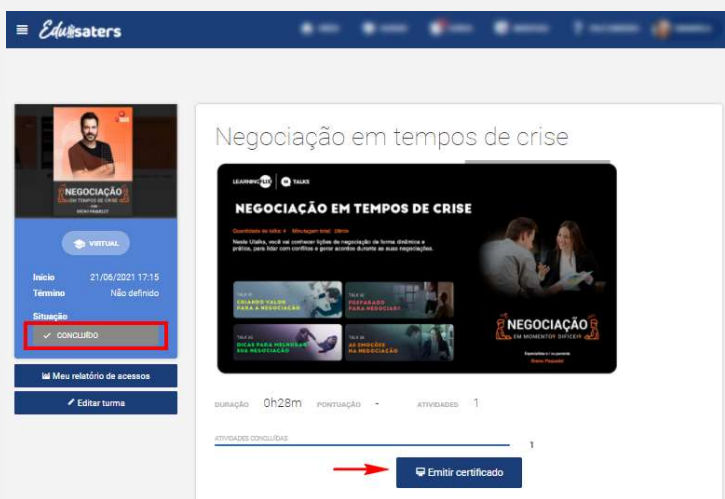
Edusaters

NEGOCIAÇÃO EM TEMPOS DE CRISE

VIRTUAL

Início 21/06/2021 17:15
Término Não definido
Situação
✓ CONCLUÍDO

Meu relatório de acessos
Editar turma

Negociação em tempos de crise

LEARNING FLIX | TALKS

NEGOCIAÇÃO EM TEMPOS DE CRISE

Quantidade de talks: 4 Minutagem total: 28min

Neste Utalks, você vai conhecer lições de negociação de forma dinâmica e prática, para lidar com conflitos e gerar acordos durante as suas negociações.

TALK 01 CRIANDO VALOR PARA A NEGOCIAÇÃO
TALK 02 PREPARADO PARA NEGOCIAR?
TALK 03 DICAS PARA MELHORAR SUA NEGOCIAÇÃO
TALK 04 AS EMOÇÕES NA NEGOCIAÇÃO

NEGOCIAÇÃO EM MOMENTOS DIFÍCEIS

DURAÇÃO 0h28m PONTUAÇÃO - ATIVIDADES 1

ATIVIDADES CONCLUÍDAS 1

Emitir certificado